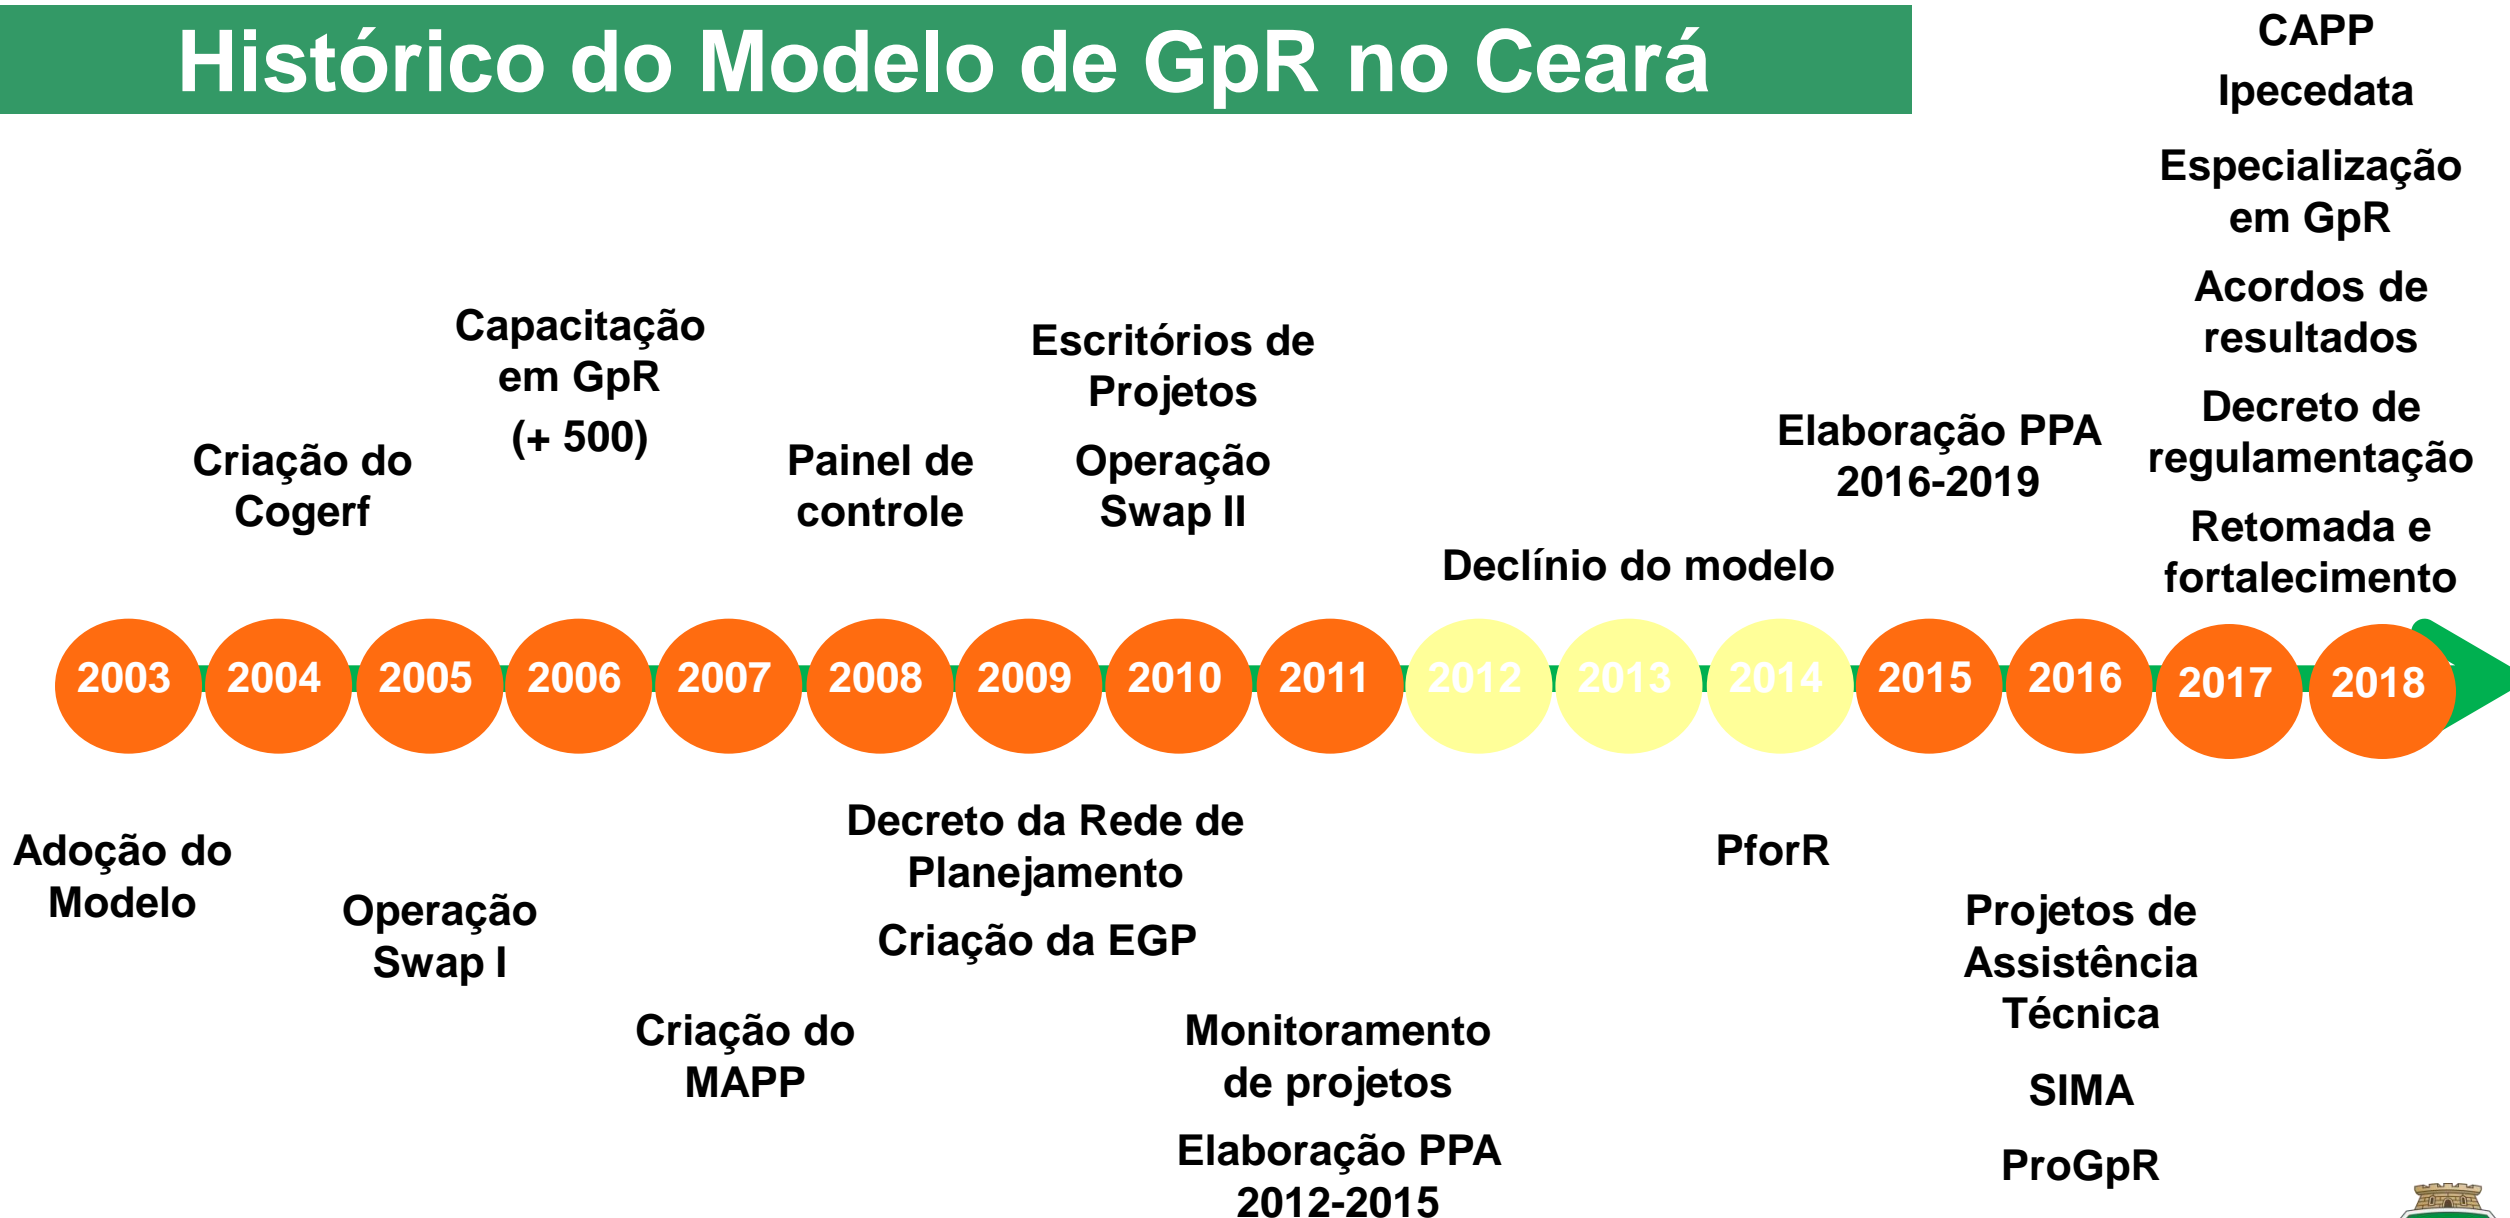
Histórico do Modelo de GpR no Ceará

CAPP
Ipecedata

Especialização em GpR

Acordos de resultados

Decreto de regulamentação

Retomada e fortalecimento

Criação do Cogerf

Capacitação em GpR
(+ 500)

Painel de controle

Escritórios de Projetos

Operação Swap II

Declínio do modelo

Elaboração PPA 2016-2019

2003 2004 2005 2006 2007 2008 2009 2010 2011 2012 2013 2014 2015 2016 2017 2018

Adoção do Modelo

Operação Swap I

Criação do MAPP

Decreto da Rede de Planejamento

Criação da EGP

Monitoramento de projetos

Elaboração PPA 2012-2015

PforR

Projetos de Assistência Técnica

SIMA

ProGpR